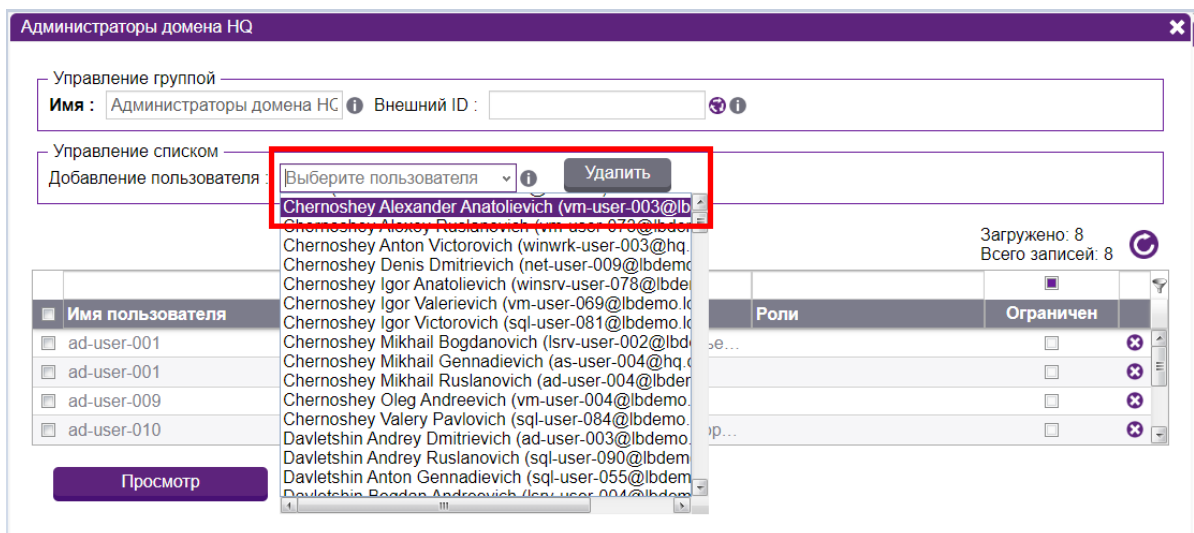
Администраторы домена HQ

Управление группой

Имя : Администраторы домена НС Внешний ID :

Управление списком

Добавление пользователя : Выберите пользователя Удалить

Chernoshey Alexander Anatolievich (vm-user-003@lb
Chernoshey Alexey Ruslanovich (vm-user-073@lbde
Chernoshey Anton Victorovich (winwrk-user-003@hq.
Chernoshey Denis Dmitrievich (net-user-009@lbdemo
Chernoshey Igor Anatolievich (winsrv-user-078@lbde
Chernoshey Igor Valerievich (vm-user-069@lbdemo.lo
Chernoshey Igor Victorovich (sql-user-081@lbdemo.lo
Chernoshey Mikhail Bogdanovich (lsrv-user-002@lbd
Chernoshey Mikhail Gennadievich (as-user-004@hq.
Chernoshey Mikhail Ruslanovich (ad-user-004@lbder
Chernoshey Oleg Andreevich (vm-user-004@lbdemo.
Chernoshey Valery Pavlovich (sql-user-084@lbdemo.
Davletshin Andrey Dmitrievich (ad-user-003@lbdemo.
Davletshin Andrey Ruslanovich (sql-user-090@lbdem
Davletshin Anton Gennadievich (sql-user-055@lbdem
Davletshin Bogdan Andreevich (lsrv-user-004@lbdem

Загружено: 8
Всего записей: 8

| | Имя пользователя | Роли | Ограничен | |
|---|---|---|---|---|
| | ad-user-001 | зе… | | |
| | ad-user-001 | | | |
| | ad-user-009 | | | |
| | ad-user-010 | ор… | | |

Просмотр